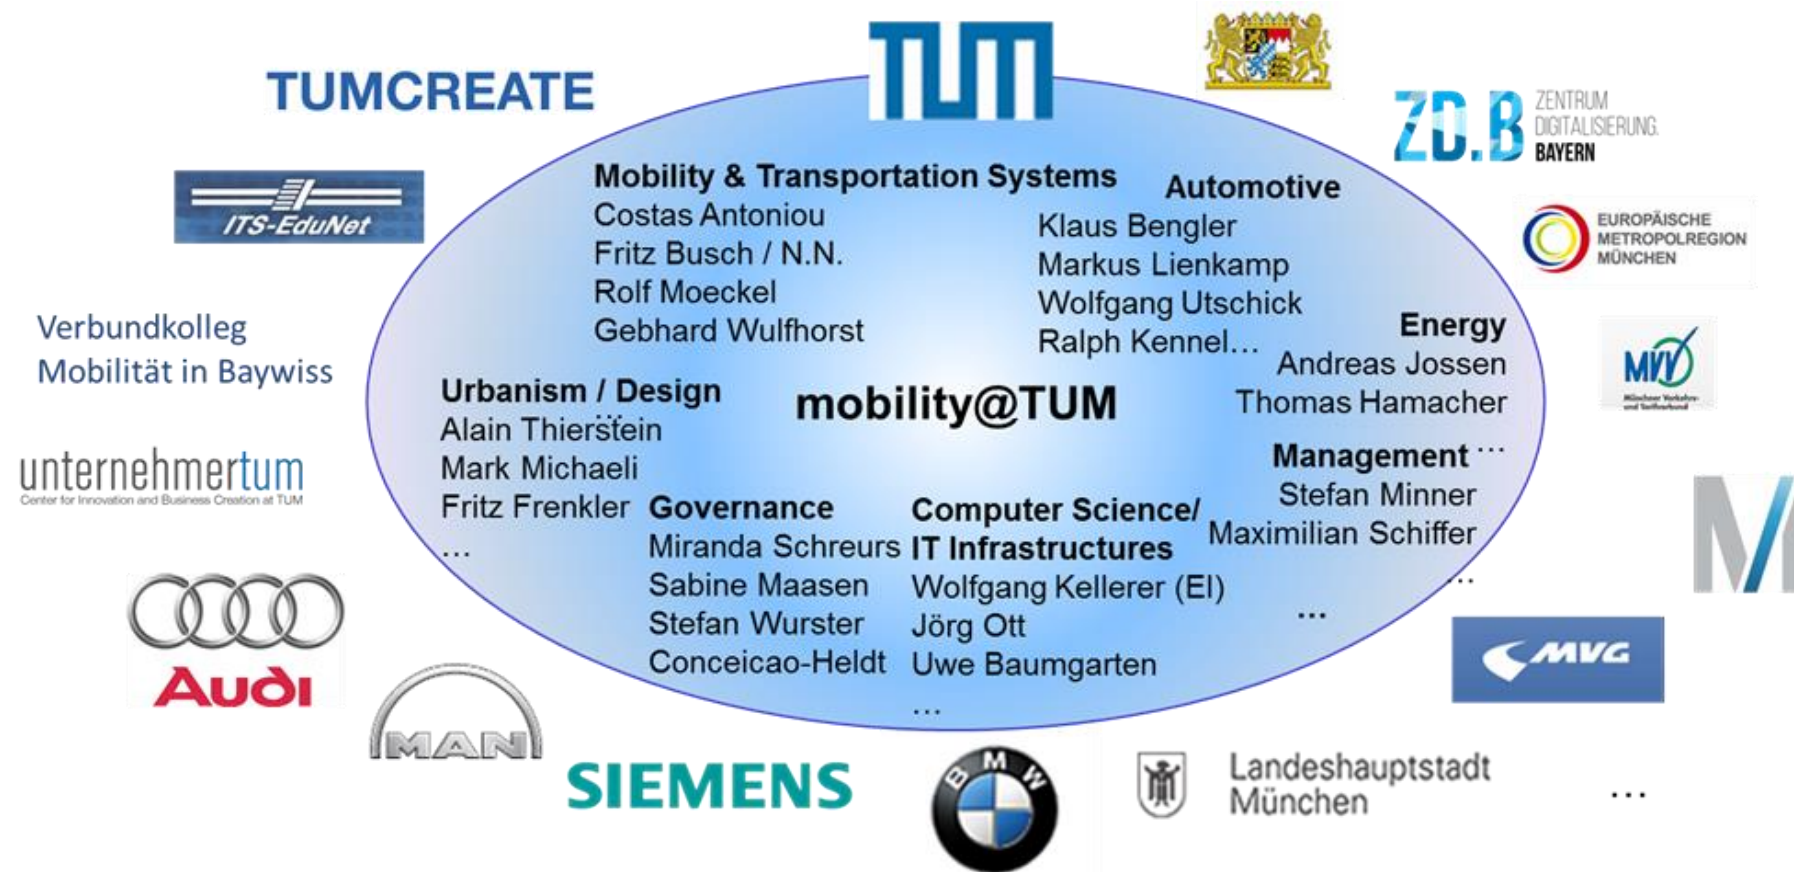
TUMCREATE

TUM

ZD.B ZENTRUM DIGITALISIERUNG. BAYERN

ITS-EduNet

EUROPÄISCHE METROPOLREGION MÜNCHEN

Verbundkolleg Mobilität in Baywiss

MVV

unternehmertum
Center for Innovation and Business Creation at TUM

Mobility & Transportation Systems
Costas Antoniou
Fritz Busch / N.N.
Rolf Moeckel
Gebhard Wulfhorst

Automotive
Klaus Bengler
Markus Lienkamp
Wolfgang Utschick
Ralph Kennel…

Energy
Andreas Jossen
Thomas Hamacher

Urbanism / Design
Alain Thierstein
Mark Michaeli
Fritz Frenkler
…

mobility@TUM

Management …
Stefan Minner
Maximilian Schiffer
…

Governance
Miranda Schreurs
Sabine Maasen
Stefan Wurster
Conceicao-Heldt

Computer Science/ IT Infrastructures
Wolfgang Kellerer (EI)
Jörg Ott
Uwe Baumgarten
…

…

Audi

MAN

SIEMENS

BMW

MVG

Landeshauptstadt München

…